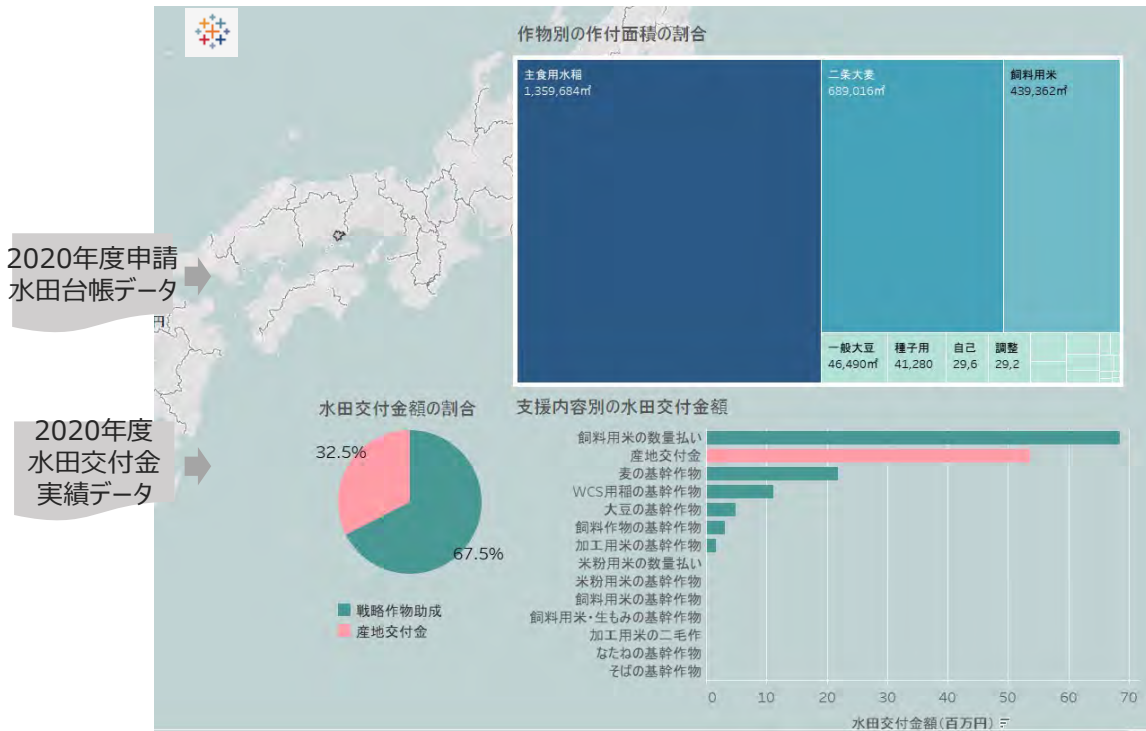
2020年度申請
水田台帳データ

2020年度
水田交付金
実績データ

作物別の作付面積の割合

| 主食用水稲 1,359,684㎡ | 二条大麦 689,016㎡ | 飼料用米 439,362㎡ |
|---|---|---|
| | 一般大豆 46,490㎡ | 種子用 41,280 | 自己 29,6 | 調整 29,2 |

円

水田交付金額の割合

32.5%

67.5%

戦略作物助成
産地交付金

支援内容別の水田交付金額

飼料用米の数量払い
産地交付金
麦の基幹作物
WCS用稲の基幹作物
大豆の基幹作物
飼料作物の基幹作物
加工用米の基幹作物
米粉用米の数量払い
米粉用米の基幹作物
飼料用米の基幹作物
飼料用米・生もみの基幹作物
加工用米の二毛作
なたねの基幹作物
そばの基幹作物

0 10 20 30 40 50 60 70
水田交付金額(百万円)